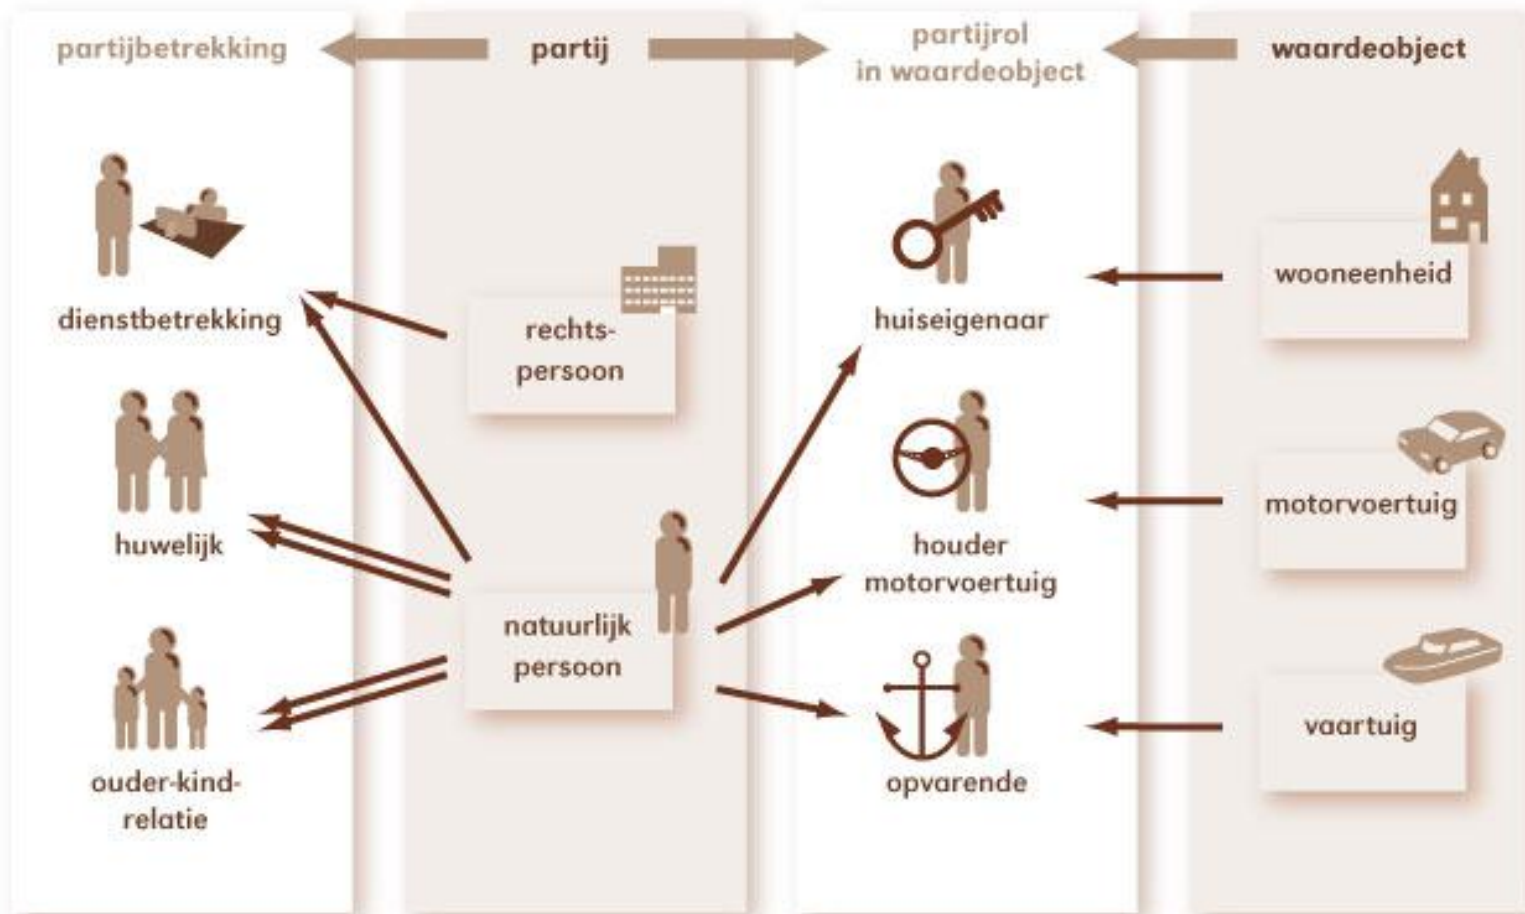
partijbetrekking

partij

partijrol in waardeobject

waardeobject

dienstbetrekking

huwelijk

ouder-kind-relatie

rechts-persoon

natuurlijk persoon

huiseigenaar

houder motorvoertuig

opvarende

wooneenheid

motorvoertuig

vaartuig